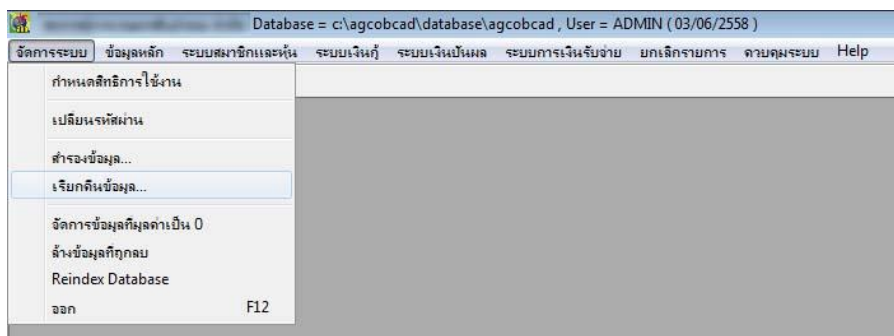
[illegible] Database = c:\agcobcad\database\agcobcad , User = ADMIN ( 03/06/2558 )

จัดการระบบ ข้อมูลหลัก ระบบสมาชิกและหุ้น ระบบเงินกู้ ระบบเงินปันผล ระบบการเงินรับจ่าย ยกเลิกรายการ ควบคุมระบบ Help

กำหนดสิทธิการใช้งาน

เปลี่ยนรหัสผ่าน

สำรองข้อมูล...

เรียกคืนข้อมูล...

จัดการข้อมูลที่มูลค่าเป็น 0

ล้างข้อมูลที่ถูกลบ

Reindex Database

ออก F12